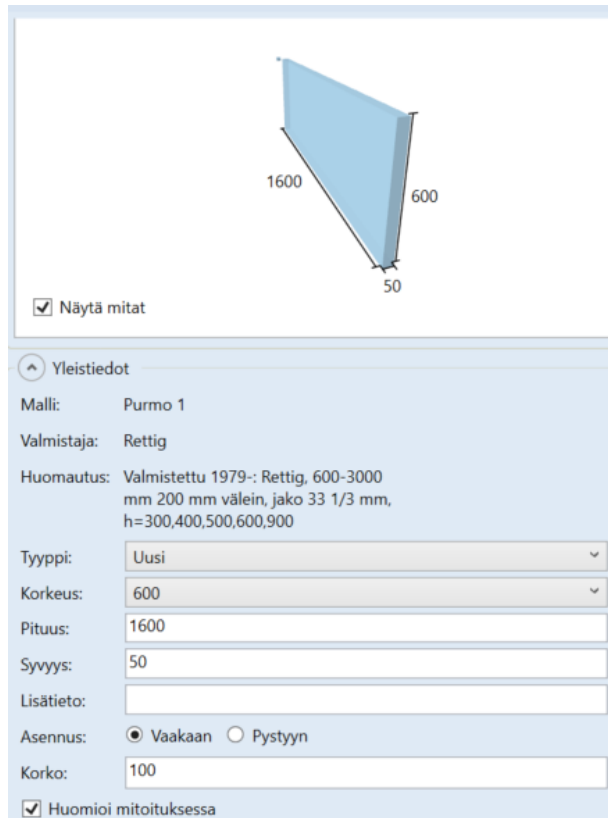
1600

600

50

Näytä mitat

Yleistiedot

Malli: Purmo 1

Valmistaja: Rettig

Huomautus: Valmistettu 1979-: Rettig, 600-3000 mm 200 mm välein, jako 33 1/3 mm, h=300,400,500,600,900

Tyyppi: Uusi

Korkeus: 600

Pituus: 1600

Syvyys: 50

Lisätieto:

Asennus: Vaakaan Pystyyn

Korko: 100

Huomioi mitoituksessa